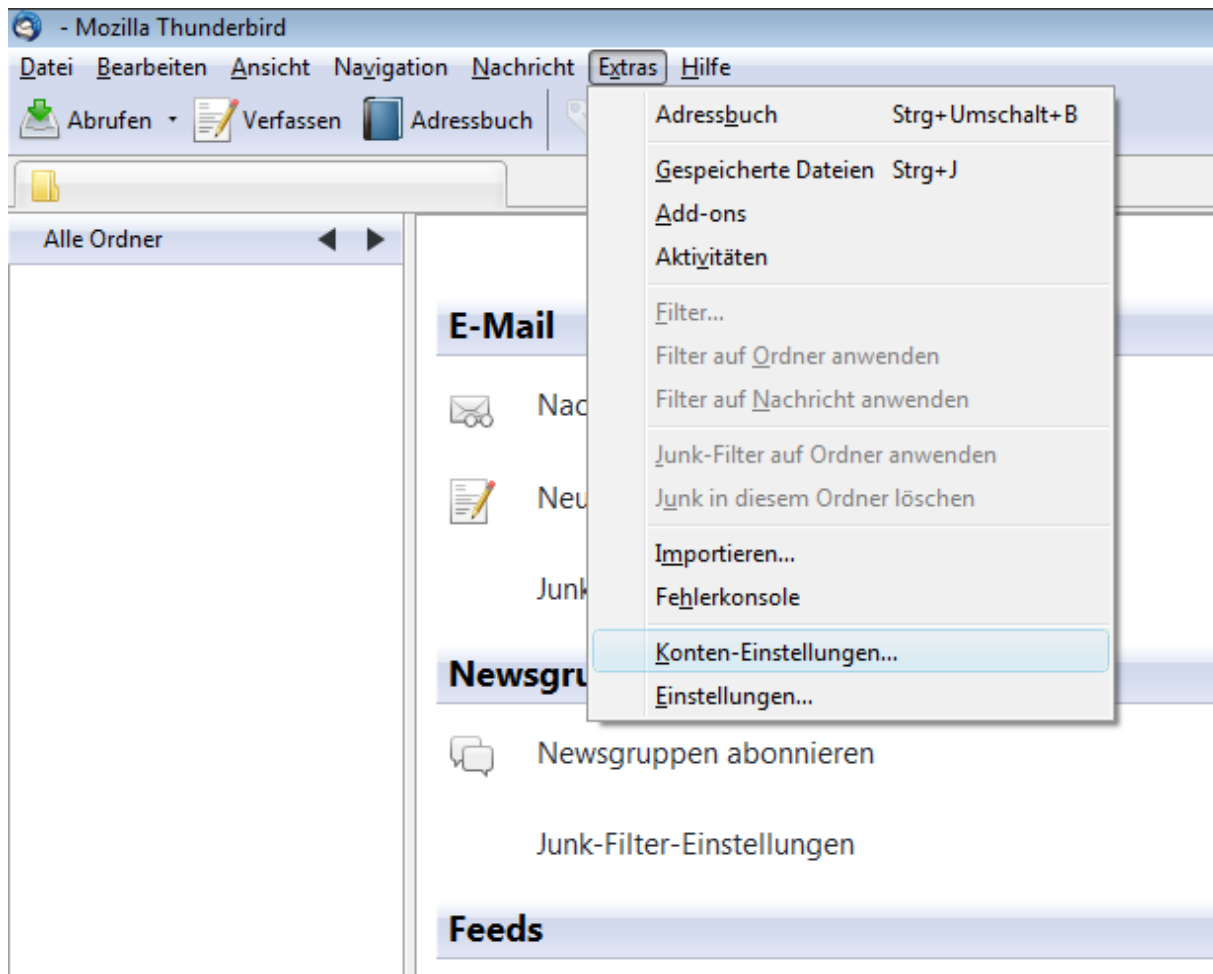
- Mozilla Thunderbird

Datei Bearbeiten Ansicht Navigation Nachricht Extras Hilfe

Abrufen Verfassen Adressbuch

Alle Ordner

E-Mail

Nac

Neu

Junk

Newsgru

Newsgruppen abonnieren

Junk-Filter-Einstellungen

Feeds

Adressbuch Strg+Umschalt+B

Gespeicherte Dateien Strg+J

Add-ons

Aktivitäten

Filter...

Filter auf Ordner anwenden

Filter auf Nachricht anwenden

Junk-Filter auf Ordner anwenden

Junk in diesem Ordner löschen

Importieren...

Fehlerkonsole

Konten-Einstellungen...

Einstellungen...